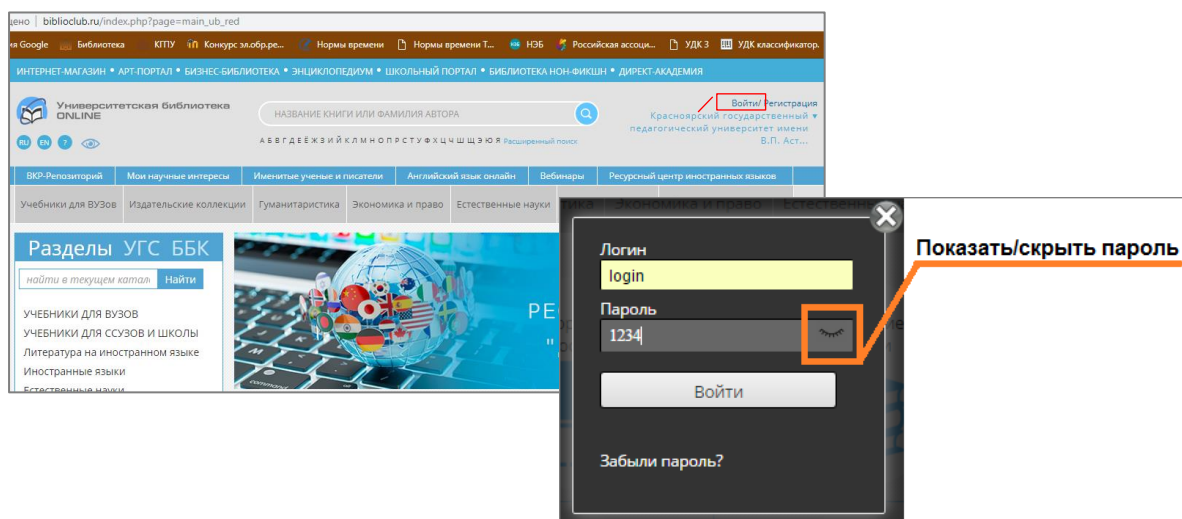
щено | biblioclub.ru/index.php?page=main_ub_red

ка Google Библиотека КПТУ Конкурс эл.обр.ре... Нормы времени Нормы времени Т... НЭБ Российская ассоци... УДК 3 УДК классификатор.

ИНТЕРНЕТ-МАГАЗИН • АРТ-ПОРТАЛ • БИЗНЕС-БИБЛИОТЕКА • ЭНЦИКЛОПЕДИУМ • ШКОЛЬНЫЙ ПОРТАЛ • БИБЛИОТЕКА НОН-ФИКШН • ДИРЕКТ-АКАДЕМИЯ

Университетская библиотека ONLINE

RU EN ?

НАЗВАНИЕ КНИГИ ИЛИ ФАМИЛИЯ АВТОРА

А Б В Г Д Е Ё Ж З И Й К Л М Н О П Р С Т У Ф Х Ц Ч Ш Щ Э Ю Я Расширенный поиск

Войти/ Регистрация
Красноярский государственный педагогический университет имени В.П. Аст...

ВКР-Репозиторий | Мои научные интересы | Именитые ученые и писатели | Английский язык онлайн | Вебинары | Ресурсный центр иностранных языков

Учебники для ВУЗов | Издательские коллекции | Гуманитаристика | Экономика и право | Естественные науки

Разделы УГС ББК

найти в текущем катал | Найти

УЧЕБНИКИ ДЛЯ ВУЗОВ
УЧЕБНИКИ ДЛЯ ССУЗОВ И ШКОЛЫ
Литература на иностранном языке
Иностранные языки
Естественные науки

РЕ

Логин
login
Пароль
1234
Войти
Забыли пароль?

Показать/скрыть пароль